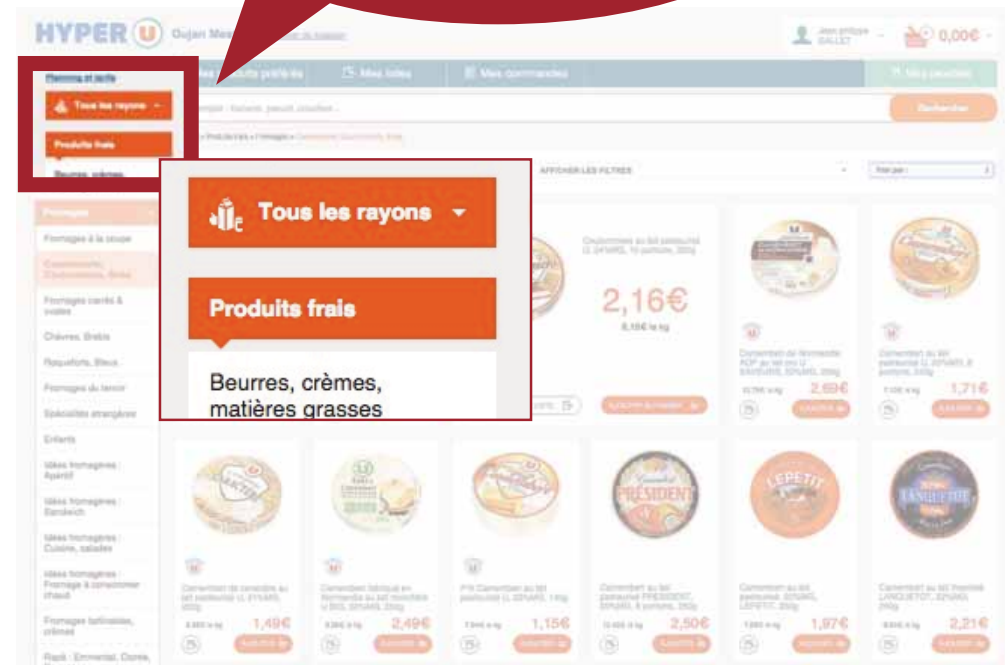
HYPER U Gujan Mes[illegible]

Jean philippe GALLET

0,00€

Planning et tarifs

Tous les rayons

Produits frais

Beurres, crèmes

Mes produits préférés

Mes listes

Mes commandes

Mon panier

Rechercher

AFFICHER LES FILTRES

Trier par :

Fromages

Fromages à la coupe

Camemberts, Coulommiers, Bries

Fromages carrés & ovales

Chèvres, Brebis

Roqueforts, Bleus

Fromages du terroir

Spécialités étrangères

Enfants

Idées fromagères : Apéritif

Idées fromagères : Sandwich

Idées fromagères : Cuisine, salades

Idées fromagères : Fromage à consommer chaud

Fromages tartinables, crèmes

Rapé : Emmental, Comté,

Tous les rayons

Produits frais

Beurres, crèmes, matières grasses

Coulommiers au lait pasteurisé U, 22%MG, 10 portions, 350g

2,16€

6,18€ le kg

Camembert de Normandie AOP au lait cru U SAVEURS, 22%MG, 250g

2,69€

Camembert au lait pasteurisé U, 22%MG, 8 portions, 250g

1,71€

1,49€

2,49€

1,15€

PRÉSIDENT

2,50€

LEPETIT

1,97€

LANQUETOT

2,21€